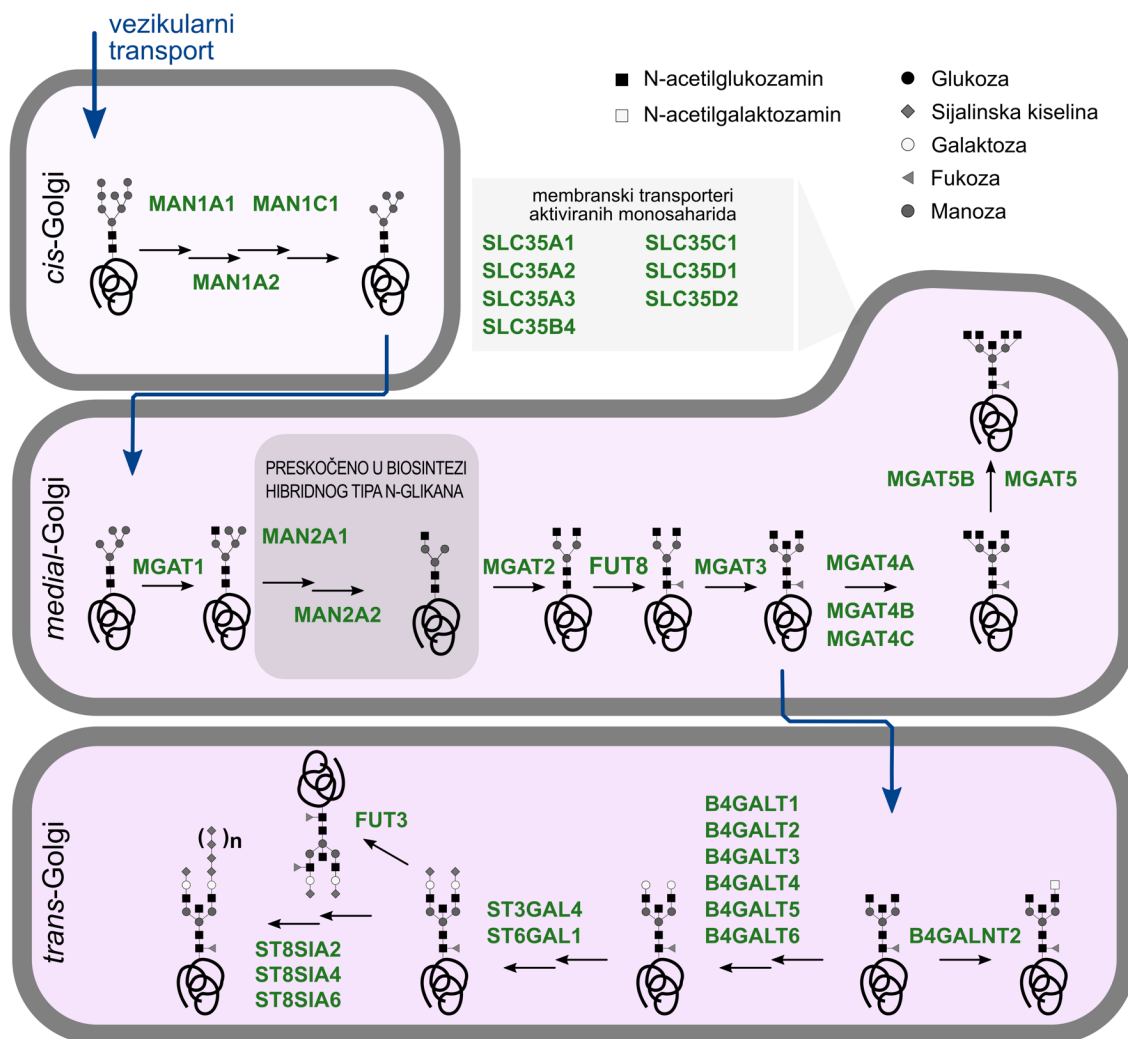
vezikularni transport

N-acetilglukozamin
N-acetilgalaktozamin

Glukoza
Sijalinska kiselina
Galaktoza
Fukoza
Manoza

cis-Golgi

MAN1A1 MAN1C1
MAN1A2

membranski transporteri aktiviranih monosaharida
SLC35A1
SLC35A2
SLC35A3
SLC35B4
SLC35C1
SLC35D1
SLC35D2

medial-Golgi

MGAT1

PRESKOČENO U BIOSINTEZI HIBRIDNOG TIPA N-GLIKANA
MAN2A1
MAN2A2

MGAT2 FUT8 MGAT3
MGAT4A
MGAT4B
MGAT4C

MGAT5B MGAT5

trans-Golgi

$( )_n$

FUT3

ST8SIA2
ST8SIA4
ST8SIA6

ST3GAL4
ST6GAL1

B4GALT1
B4GALT2
B4GALT3
B4GALT4
B4GALT5
B4GALT6

B4GALNT2